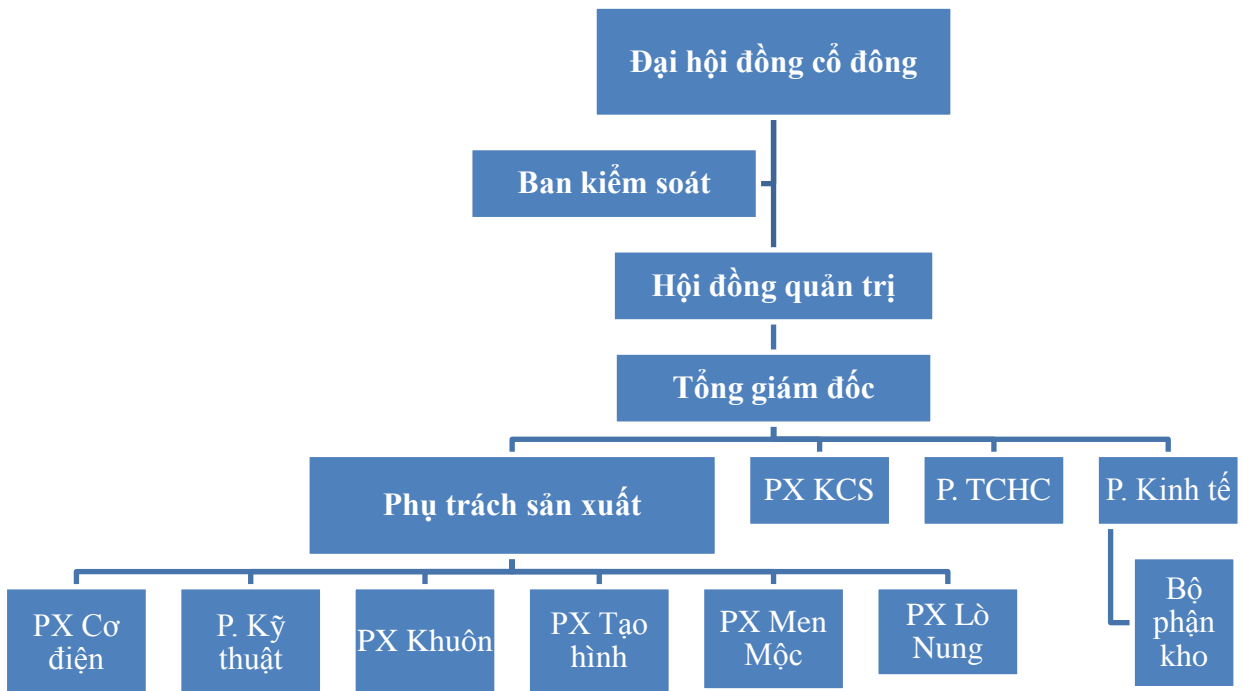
Đại hội đồng cổ đông

Ban kiểm soát

Hội đồng quản trị

Tổng giám đốc

Phụ trách sản xuất

PX KCS

P. TCHC

P. Kinh tế

Bộ phận kho

PX Cơ điện

P. Kỹ thuật

PX Khuôn

PX Tạo hình

PX Men Mộc

PX Lò Nung